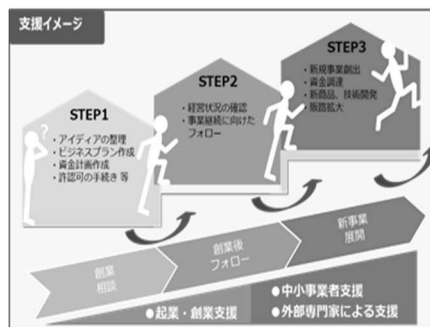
支援イメージ

STEP1
・アイディアの整理
・ビジネスプラン作成
・資金計画作成
・許認可の手続き 等

STEP2
・経営状況の確認
・事業継続に向けたフォロー

STEP3
・新規事業創出
・資金調達
・新商品、技術開発
・販路拡大

創業相談

創業後フォロー

新事業展開

●起業・創業支援

●中小事業者支援
●外部専門家による支援